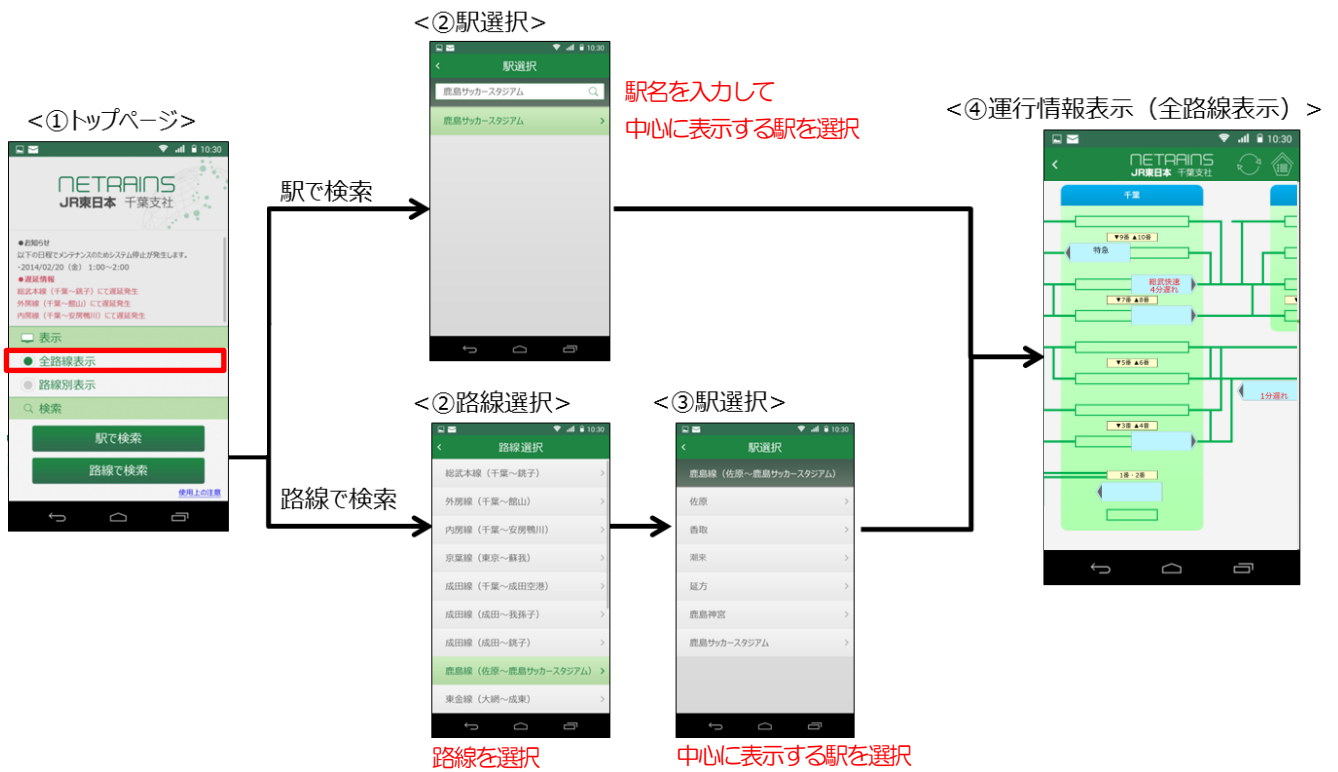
＜①トップページ＞

10:30

NETRAINS
JR東日本 千葉支社

●お知らせ
以下の日程でメンテナンスのためシステム停止が発生します。
・2014/02/20（金） 1:00～2:00
●運延情報
総武本線（千葉～銚子）にて運延発生
外房線（千葉～館山）にて運延発生
内房線（千葉～安房鴨川）にて運延発生

表示
全路線表示
路線別表示
検索
駅で検索
路線で検索
使用上の注意

駅で検索

路線で検索

＜②駅選択＞

10:30
駅選択
鹿島サッカースタジアム
鹿島サッカースタジアム

駅名を入力して
中心に表示する駅を選択

＜②路線選択＞

10:30
路線選択
総武本線（千葉～銚子）
外房線（千葉～館山）
内房線（千葉～安房鴨川）
京葉線（東京～蘇我）
成田線（千葉～成田空港）
成田線（成田～我孫子）
成田線（成田～銚子）
鹿島線（佐原～鹿島サッカースタジアム）
東金線（大網～成東）

路線を選択

＜③駅選択＞

10:30
駅選択
鹿島線（佐原～鹿島サッカースタジアム）
佐原
香取
潮来
延方
鹿島神宮
鹿島サッカースタジアム

中心に表示する駅を選択

＜④運行情報表示（全路線表示）＞

10:30
NETRAINS
JR東日本 千葉支社
千葉
▼9番 ▲10番
特急
総武快速
4分遅れ
▼7番 ▲8番
▼5番 ▲6番
1分遅れ
▼3番 ▲4番
1番・2番